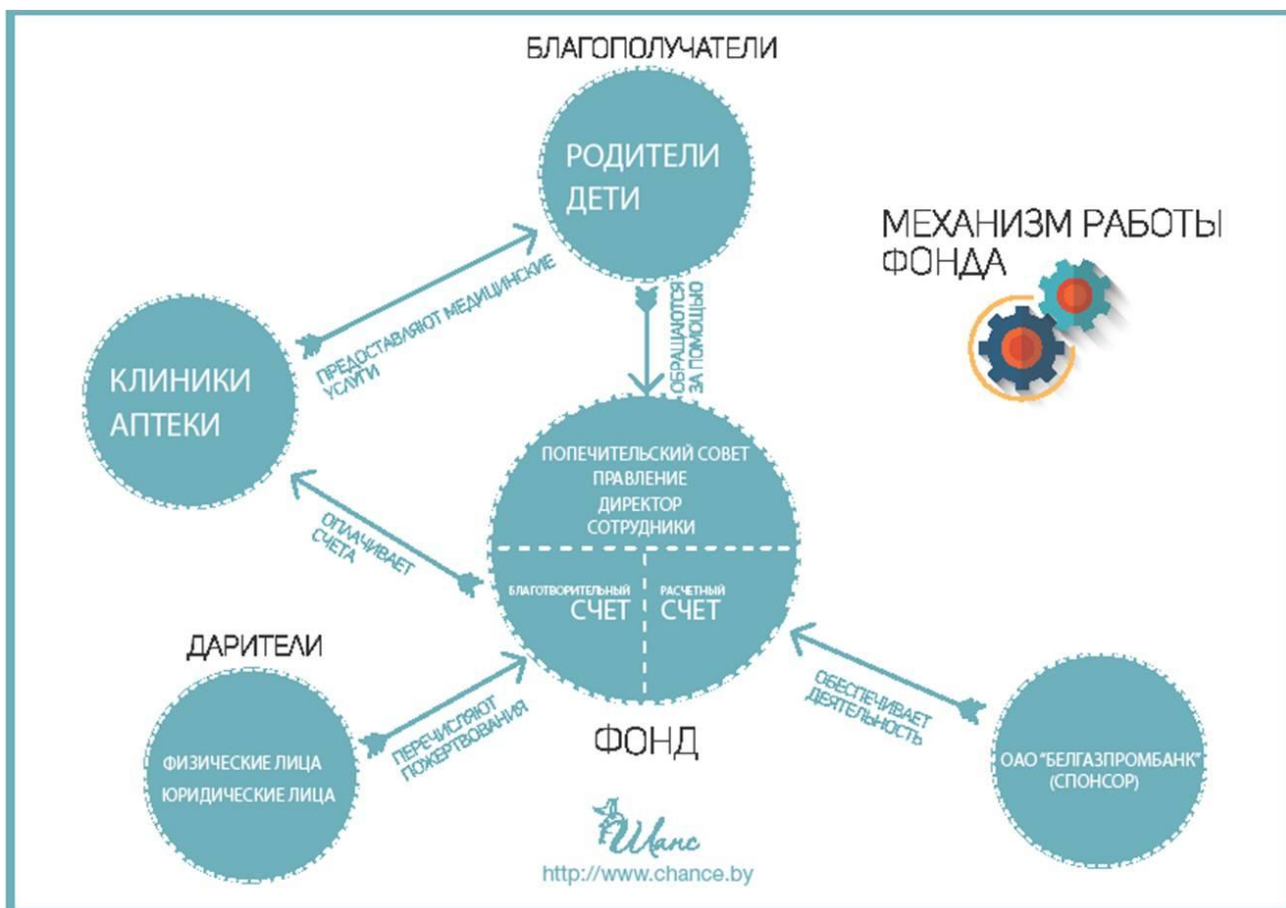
БЛАГОПОЛУЧАТЕЛИ

РОДИТЕЛИ
ДЕТИ

МЕХАНИЗМ РАБОТЫ ФОНДА

ПРЕДОСТАВЛЯЮТ МЕДИЦИНСКИЕ УСЛУГИ

ОБРАЩАЮТСЯ ЗА ПОМОЩЬЮ

КЛИНИКИ
АПТЕКИ

ПОПЕЧИТЕЛЬСКИЙ СОВЕТ
ПРАВЛЕНИЕ
ДИРЕКТОР
СОТРУДНИКИ

ОПЛАЧИВАЕТ СЧЕТА

БЛАГОТВОРИТЕЛЬНЫЙ СЧЕТ

РАСЧЕТНЫЙ СЧЕТ

ДАРИТЕЛИ

ПЕРЕЧИСЛЯЮТ ПОЖЕРТВОВАНИЯ

ОБЕСПЕЧИВАЕТ ДЕЯТЕЛЬНОСТЬ

ФОНД

ФИЗИЧЕСКИЕ ЛИЦА
ЮРИДИЧЕСКИЕ ЛИЦА

ОАО "БЕЛГАЗПРОМБАНК"
(СПОНСОР)

Шанс
http://www.chance.by